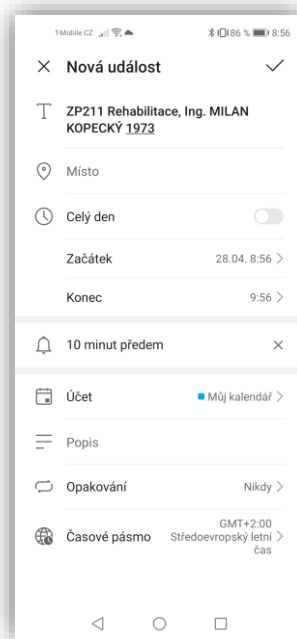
T-Mobile CZ
86 % 8:56

Nová událost

ZP211 Rehabilitace, Ing. MILAN KOPECKÝ 1973

Místo

Celý den

Začátek 28.04. 8:56

Konec 9:56

10 minut předem

Účet Můj kalendář

Popis

Opakování Nikdy

Časové pásmo GMT+2:00 Středoevropský letní čas